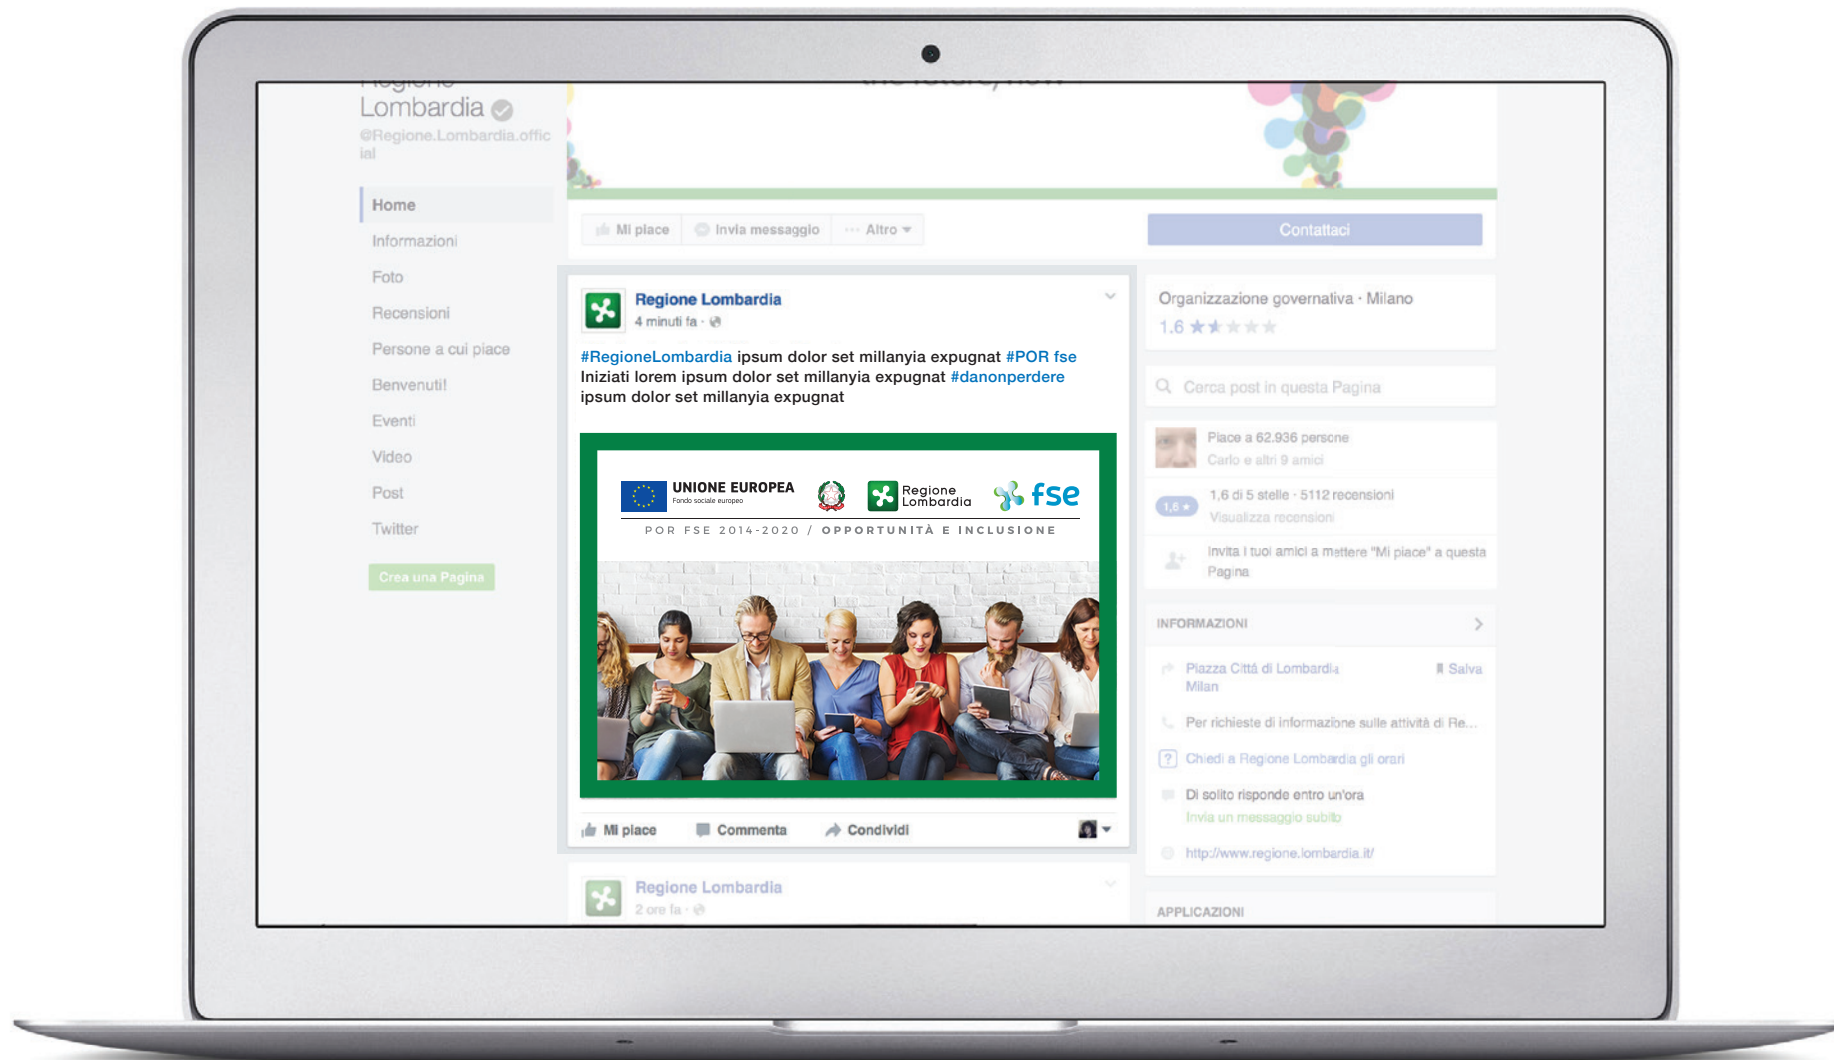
Regione Lombardia
@Regione.Lombardia.official

Home
Informazioni
Foto
Recensioni
Persone a cui piace
Benvenuti!
Eventi
Video
Post
Twitter

Crea una Pagina

Mi piace · Invia messaggio · Altro

Contattaci

Regione Lombardia
4 minuti fa ·

#RegioneLombardia ipsum dolor set millanyia expugnat #POR fse
Iniziati lorem ipsum dolor set millanyia expugnat #danonperdere
ipsum dolor set millanyia expugnat

UNIONE EUROPEA
Fondo sociale europeo
Regione Lombardia
fse
POR FSE 2014-2020 / OPPORTUNITÀ E INCLUSIONE

Mi piace · Commenta · Condividi

Regione Lombardia
2 ore fa ·

Organizzazione governativa · Milano
1.6

Cerca post in questa Pagina

Piace a 62.936 persone
Carlo e altri 9 amici

1,6 di 5 stelle · 5112 recensioni
Visualizza recensioni

Invita i tuoi amici a mettere "Mi piace" a questa Pagina

INFORMAZIONI

Piazza Città di Lombardia
Milan
Salva

Per richieste di informazione sulle attività di Re...

Chiedi a Regione Lombardia gli orari

Di solito risponde entro un'ora
Invia un messaggio subito

http://www.regione.lombardia.it/

APPLICAZIONI